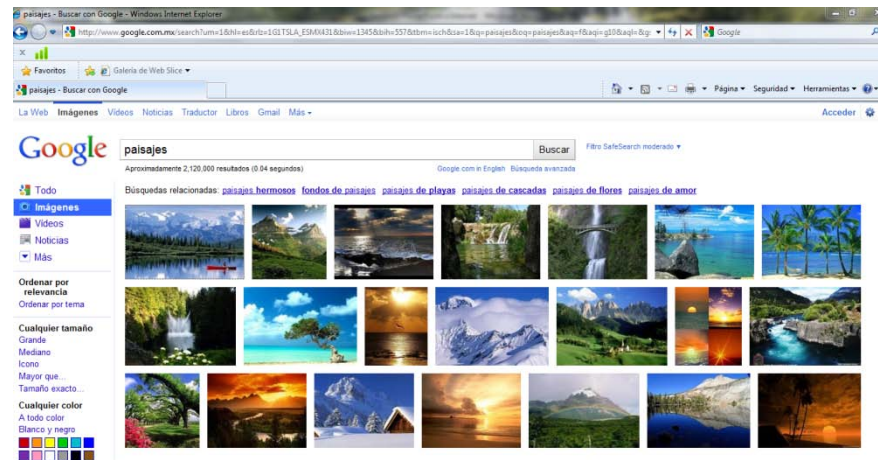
paisajes - Buscar con Google - Windows Internet Explorer

http://www.google.com.mx/search?um=1&hl=es&rlz=1G1TSLA_ESMX431&biw=1345&bih=357&tbm=isch&sa=1&q=paisajes&oq=paisajes&aq=f&aqi=g10&aql=&g

Google

Favoritos

Galería de Web Slice

paisajes - Buscar con Google

Página ▾ Seguridad ▾ Herramientas ▾

La Web Imágenes Videos Noticias Traductor Libros Gmail Más ▾

Acceder

Google

paisajes

Buscar

Filtro SafeSearch moderado ▾

Aproximadamente 2,120,000 resultados (0.04 segundos)

Google.com in English Búsqueda avanzada

Todo

Imágenes

Videos

Noticias

Más

Búsquedas relacionadas: paisajes hermosos fondos de paisajes paisajes de playas paisajes de cascadas paisajes de flores paisajes de amor

Ordenar por relevancia

Ordenar por tema

Cualquier tamaño

Grande

Mediano

Icono

Mayor que...

Tamaño exacto...

Cualquier color

A todo color

Blanco y negro